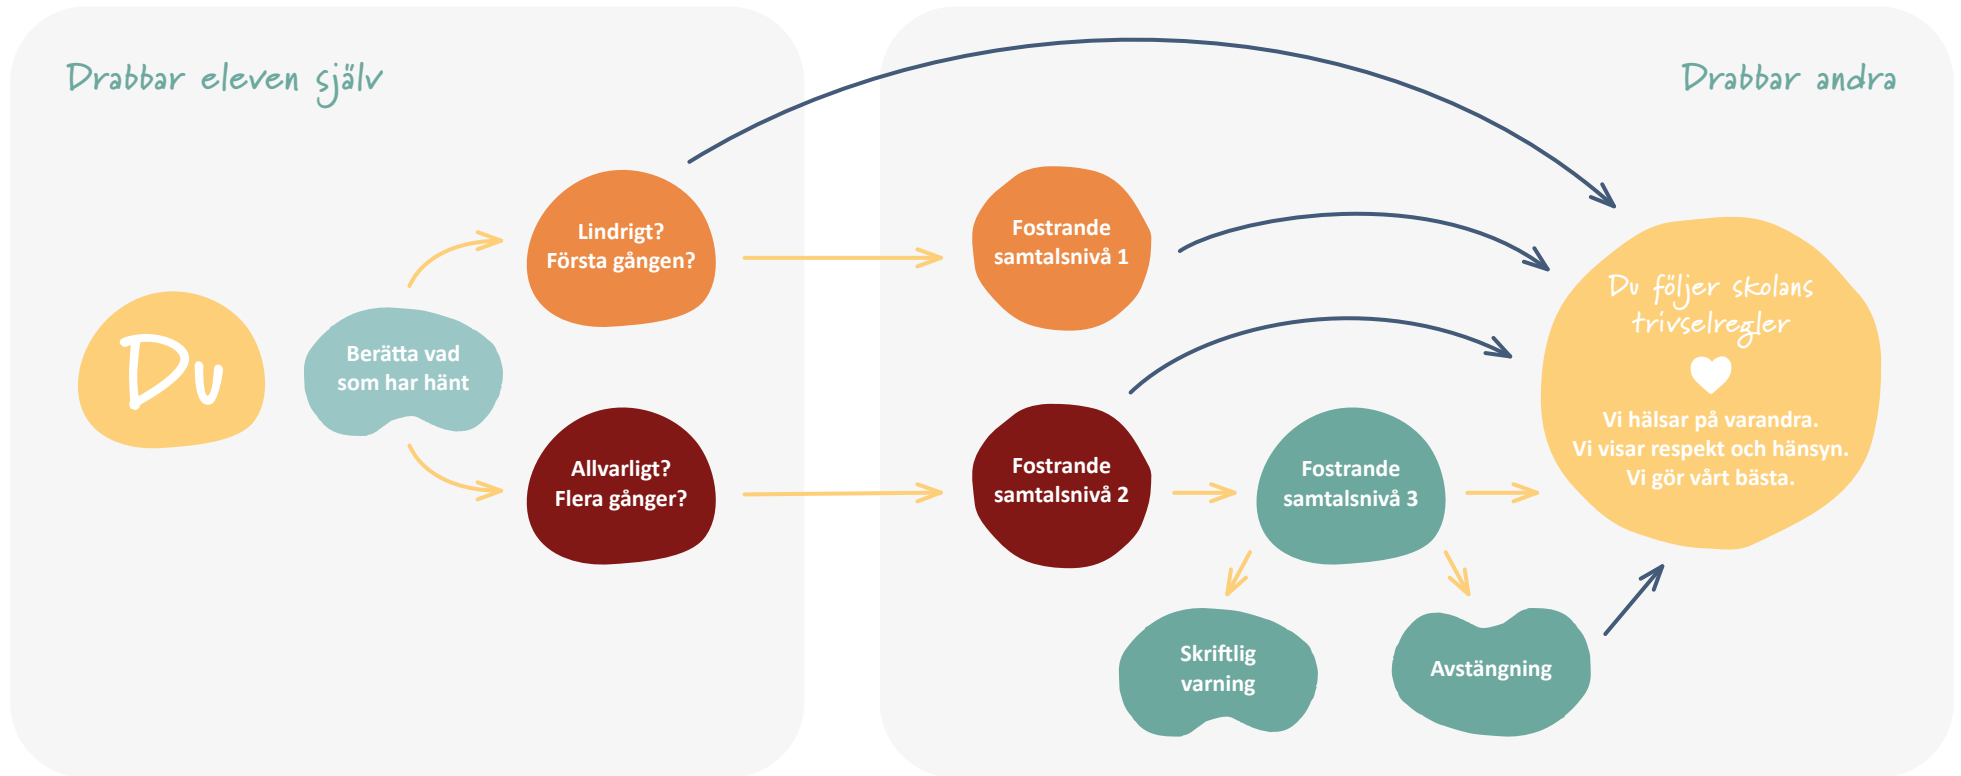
Drabbar eleven själv

Drabbar andra

Du

Berätta vad som har hänt

Lindrigt? Första gången?

Allvarligt? Flera gånger?

Fostrande samtalsnivå 1

Fostrande samtalsnivå 2

Fostrande samtalsnivå 3

Skriftlig varning

Avstängning

Du följer skolans trivselregler

Vi hälsar på varandra.
Vi visar respekt och hänsyn.
Vi gör vårt bästa.